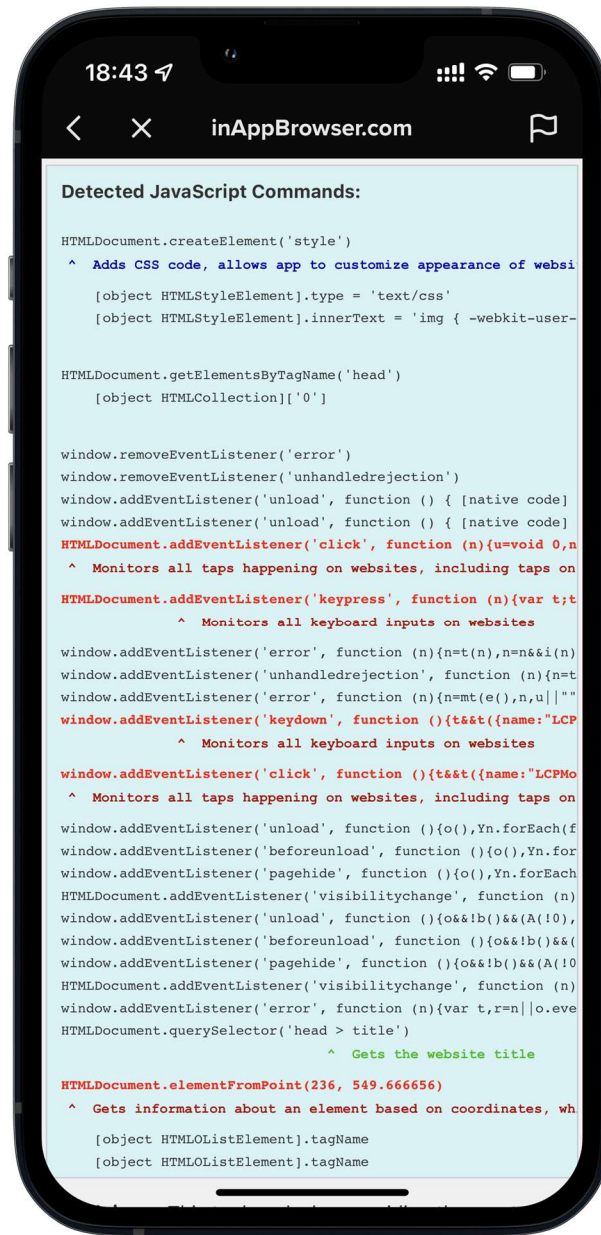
18:43

inAppBrowser.com

Detected JavaScript Commands:

HTMLDocument.createElement('style')
^ Adds CSS code, allows app to customize appearance of websi
[object HTMLStyleElement].type = 'text/css'
[object HTMLStyleElement].innerText = 'img { -webkit-user-

HTMLDocument.getElementsByTagName('head')
[object HTMLCollection]['0']

window.removeEventListener('error')
window.removeEventListener('unhandledrejection')
window.addEventListener('unload', function () { [native code]
window.addEventListener('unload', function () { [native code]
HTMLDocument.addEventListener('click', function (n){u=void 0,n
^ Monitors all taps happening on websites, including taps on
HTMLDocument.addEventListener('keypress', function (n){var t;t
^ Monitors all keyboard inputs on websites
window.addEventListener('error', function (n){n=t(n),n=n&&i(n)
window.addEventListener('unhandledrejection', function (n){n=t
window.addEventListener('error', function (n){n=mt(e(),n,u||""
window.addEventListener('keydown', function (){t&&t({name:"LCP
^ Monitors all keyboard inputs on websites
window.addEventListener('click', function (){t&&t({name:"LCPMo
^ Monitors all taps happening on websites, including taps on
window.addEventListener('unload', function (){o(),Yn.forEach(f
window.addEventListener('beforeunload', function (){o(),Yn.for
window.addEventListener('pagehide', function (){o(),Yn.forEach
HTMLDocument.addEventListener('visibilitychange', function (n)
window.addEventListener('unload', function (){o&&!b()&&(A(!0),
window.addEventListener('beforeunload', function (){o&&!b()&&(
window.addEventListener('pagehide', function (){o&&!b()&&(A(!0
HTMLDocument.addEventListener('visibilitychange', function (n)
window.addEventListener('error', function (n){var t,r=n||o.eve
HTMLDocument.querySelector('head > title')
^ Gets the website title
HTMLDocument.elementFromPoint(236, 549.666656)
^ Gets information about an element based on coordinates, wh
[object HTMLOListElement].tagName
[object HTMLOListElement].tagName